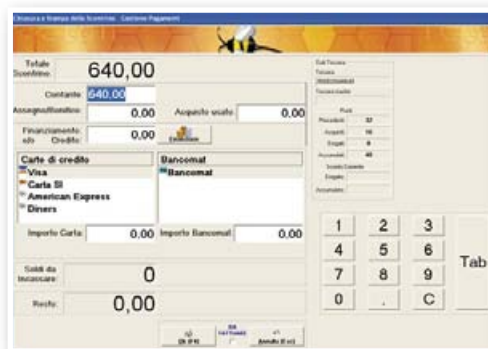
Chiusura e Stampa dello Scontrino - Gestione Pagamenti

Totale Scontrino 640,00

Contante 640,00

Assegni/Buonitivo: 0,00

Acquisto usato 0,00

Finanziamento a/o Credito: 0,00

Carte di credito
Visa
Carta SI
American Express
Diners

Bancomat
Bancomat

Importo Carta: 0,00

Importo Bancomat: 0,00

Soldi da incassare: 0

Resto: 0,00

1 2 3
4 5 6
7 8 9
0 . C

Tab

OK (F4)

Annulla (Esc)

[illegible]